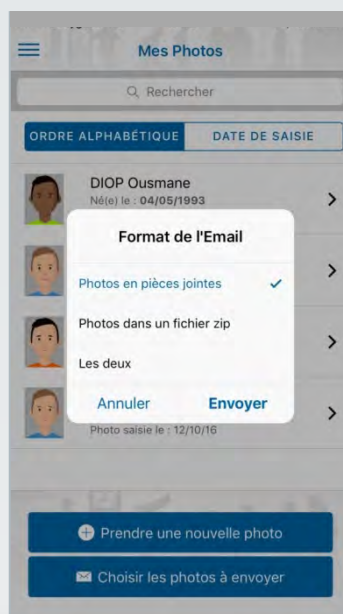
Mes Photos

Rechercher

ORDRE ALPHABÉTIQUE
DATE DE SAISIE

DIOP Ousmane
Né(e) le : 04/05/1993

Format de l'Email

Photos en pièces jointes ✓

Photos dans un fichier zip

Les deux

Annuler
Envoyer

Photo saisie le : 12/10/16

Prendre une nouvelle photo

Choisir les photos à envoyer